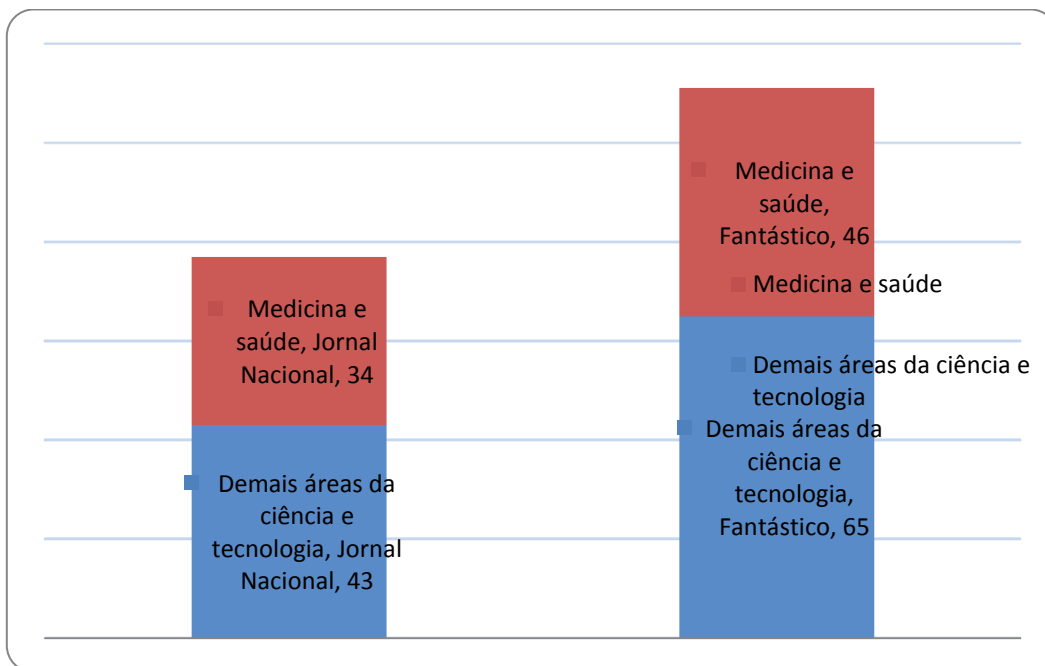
Medicina e saúde, Fantástico, 46

Medicina e saúde

Demais áreas da ciência e tecnologia

Demais áreas da ciência e tecnologia, Fantástico, 65

Medicina e saúde, Jornal Nacional, 34

Demais áreas da ciência e tecnologia, Jornal Nacional, 43